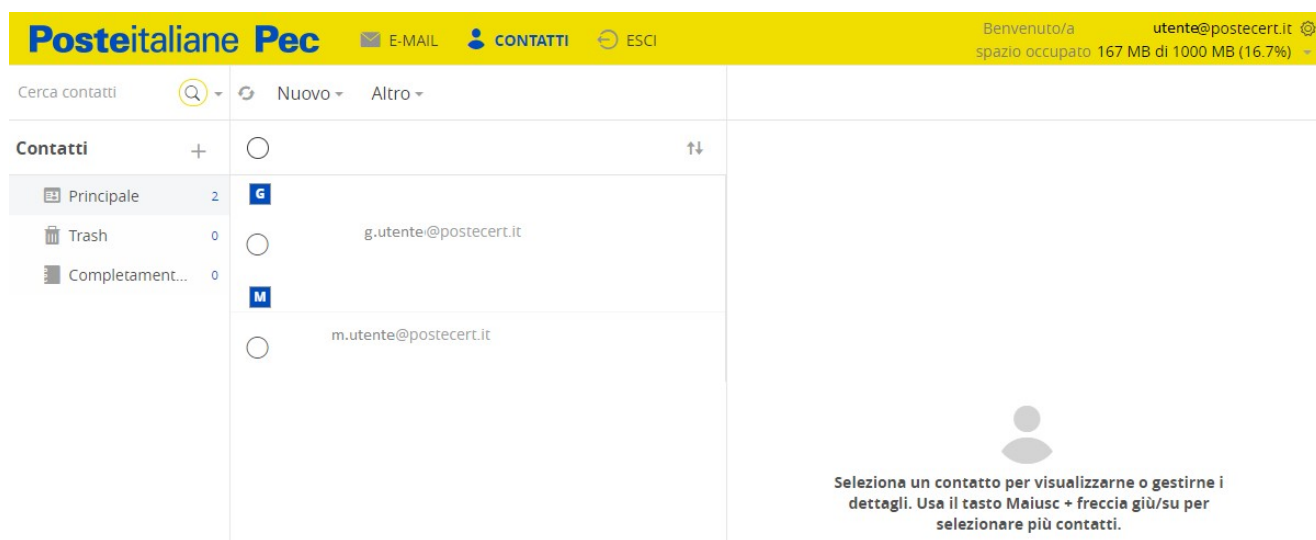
Posteitaliane Pec E-MAIL CONTATTI ESCI

Benvenuto/a utente@postecert.it
spazio occupato 167 MB di 1000 MB (16.7%)

Cerca contatti

Nuovo Altro

Contatti

Principale 2
Trash 0
Completament... 0

G

g.utente@postecert.it

M

m.utente@postecert.it

Seleziona un contatto per visualizzarne o gestirne i dettagli. Usa il tasto Maiusc + freccia giù/su per selezionare più contatti.